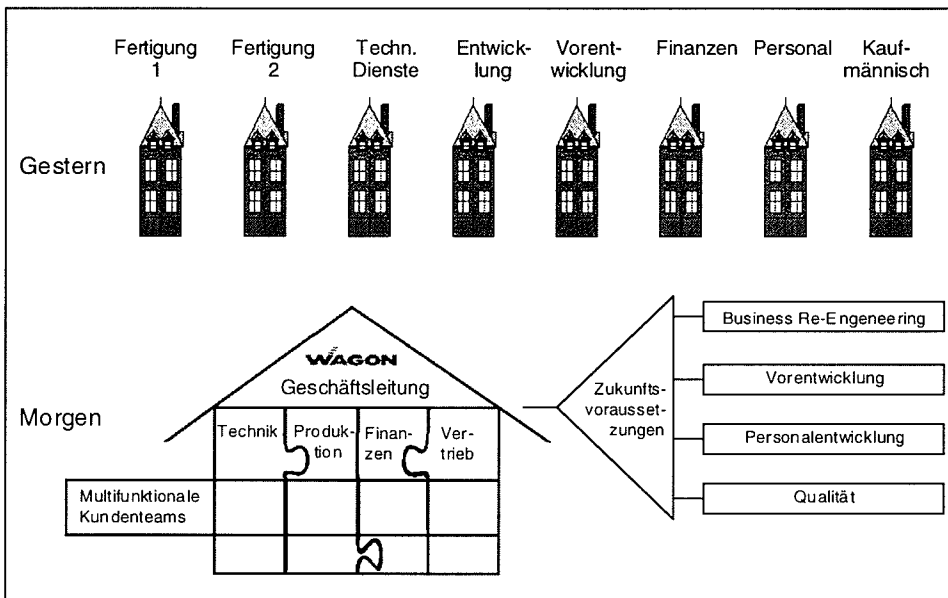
Fertigung 1

Fertigung 2

Techn. Dienste

Entwicklung

Vorentwicklung

Finanzen

Personal

Kaufmännisch

Gestern

WAGON

Geschäftsleitung

Morgen

Technik

Produktion

Finanzen

Vertrieb

Multifunktionale Kundenteams

Zukunftsvoraussetzungen

Business Re-Engeneering

Vorentwicklung

Personalentwicklung

Qualität